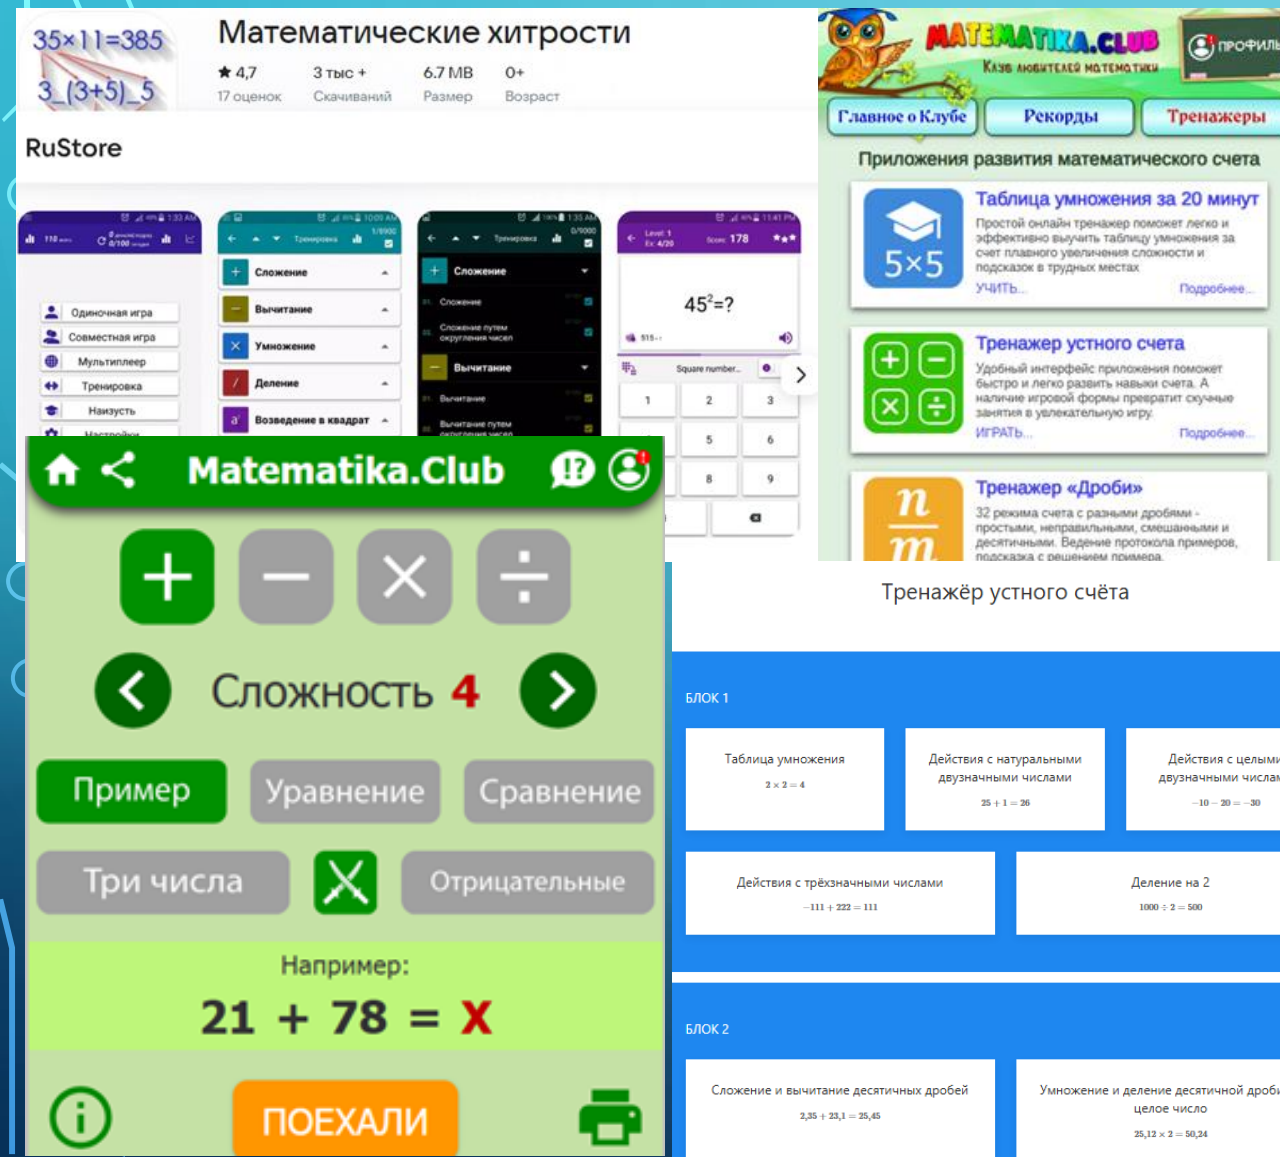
$35\times11=385$
3_(3+5)_5

Математические хитрости
★ 4,7 17 оценок
3 тыс + Скачиваний
6.7 MB Размер
0+ Возраст

RuStore

Одиночная игра
Совместная игра
Мультиплеер
Тренировка
Наизусть
Настройки

Тренировка
Сложение
Вычитание
Умножение
Деление
Возведение в квадрат

Тренировка
Сложение
Сложение
Сложение путем округления чисел
Вычитание
Вычитание
Вычитание путем округления чисел

Level: 1
Score: 178
$45^2=?$
Square number...
1 2 3
5 6
8 9

MATEMATIKA.CLUB
Клуб любителей математики
Профиль
Главное о Клубе
Рекорды
Тренажеры
Приложения развития математического счета
Таблица умножения за 20 минут
5×5
Простой онлайн тренажер поможет легко и эффективно выучить таблицу умножения за счет плавного увеличения сложности и подсказок в трудных местах
УЧИТЬ...
Подробнее...
Тренажер устного счета
Удобный интерфейс приложения поможет быстро и легко развить навыки счета. А наличие игровой формы превратит скучные занятия в увлекательную игру.
ИГРАТЬ...
Подробнее...
Тренажер «Дроби»
n
m
32 режима счета с разными дробями - простыми, неправильными, смешанными и десятичными. Ведение протокола примеров, подсказка с решением примера.

Matematika.Club
Сложность 4
Пример
Уравнение
Сравнение
Три числа
Отрицательные
Например:
21 + 78 = X
ПОЕХАЛИ

Тренажёр устного счёта
БЛОК 1
Таблица умножения
$2\times2=4$
Действия с натуральными двузначными числами
$25+1=26$
Действия с целыми двузначными числами
$-10-20=-30$
Действия с трёхзначными числами
$-111+222=111$
Деление на 2
$1000\div2=500$
БЛОК 2
Сложение и вычитание десятичных дробей
$2,35+23,1=25,45$
Умножение и деление десятичной дроби на целое число
$25,12\times2=50,24$